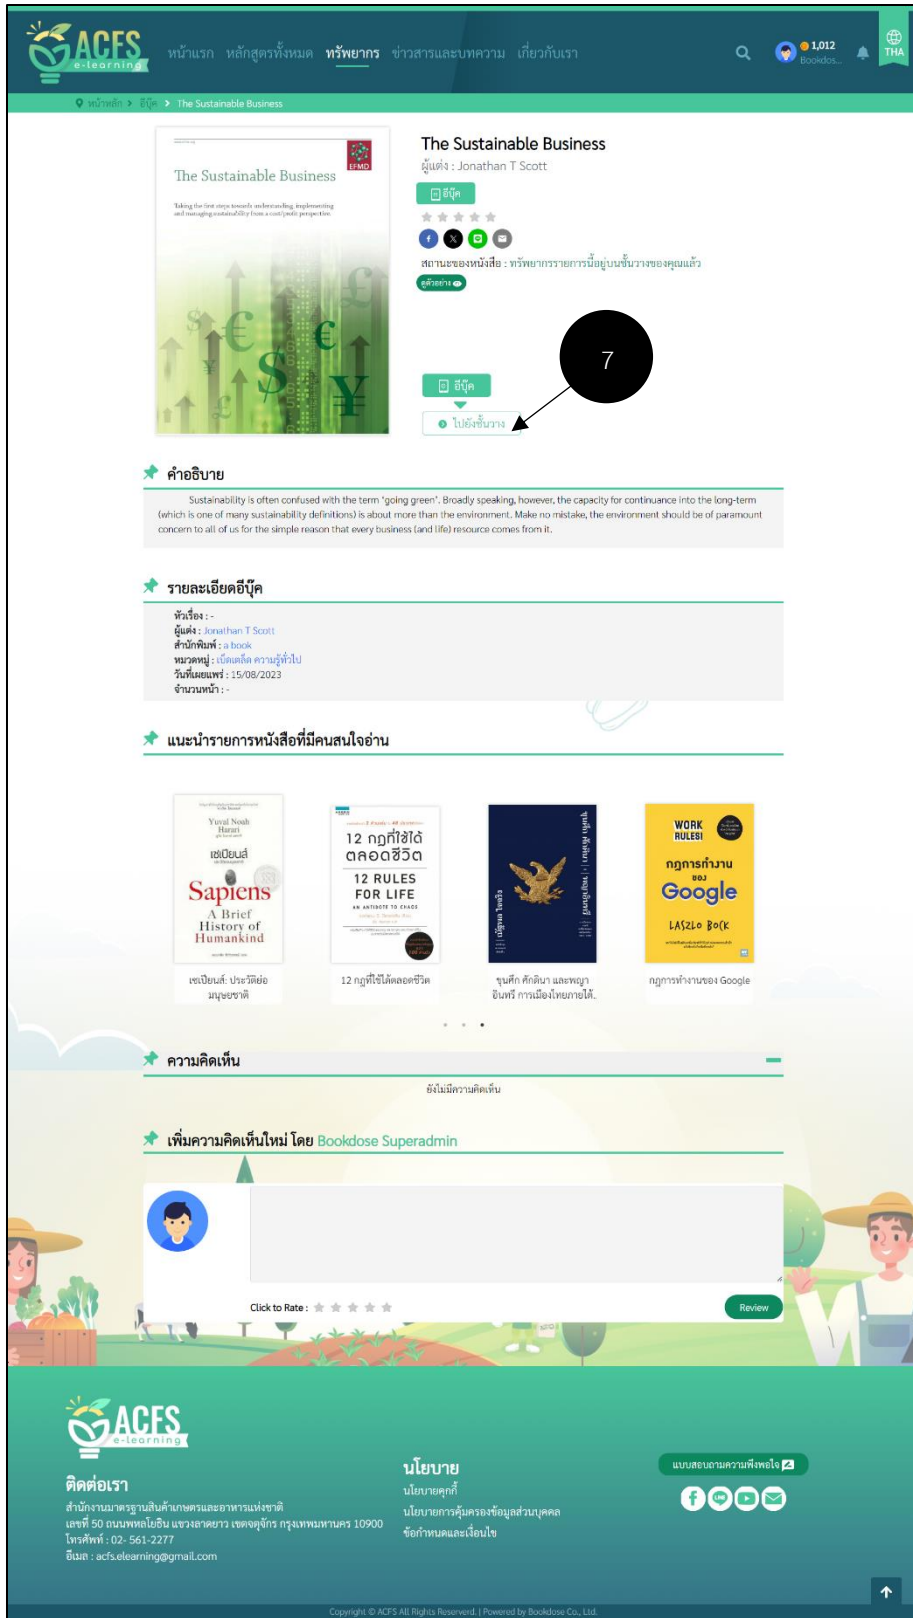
ACFS e-learning

หน้าแรก หลักสูตรทั้งหมด ทรัพยากร ข่าวสารและบทความ เกี่ยวกับเรา

1,012 Bookdos...

THA

หน้าหลัก > อีบุ๊ค > The Sustainable Business

The Sustainable Business

Taking the first steps towards understanding, implementing and managing sustainability from a cost/profit perspective

EFMD

The Sustainable Business

ผู้แต่ง : Jonathan T Scott

อีบุ๊ค

สถานะของหนังสือ : ทรัพยากรรายการนี้อยู่บนชั้นวางของคุณแล้ว

ดูตัวอย่าง

7

อีบุ๊ค

ไปยังชั้นวาง

คำอธิบาย

Sustainability is often confused with the term 'going green'. Broadly speaking, however, the capacity for continuance into the long-term (which is one of many sustainability definitions) is about more than the environment. Make no mistake, the environment should be of paramount concern to all of us for the simple reason that every business (and life) resource comes from it.

รายละเอียดอีบุ๊ค

หัวเรื่อง : -
ผู้แต่ง : Jonathan T Scott
สำนักพิมพ์ : a book
หมวดหมู่ : เบ็ดเตล็ด ความรู้ทั่วไป
วันที่เผยแพร่ : 15/08/2023
จำนวนหน้า : -

แนะนำรายการหนังสือที่มีคนสนใจอ่าน

Yuval Noah Harari
เซเปียนส์
Sapiens
A Brief History of Humankind

12 กฎที่ใช้ได้ตลอดชีวิต
12 RULES FOR LIFE
AN ANTIDOTE TO CHAOS

WORK RULES!
กฎการทำงานของ Google
LASZLO BOCK

เซเปียนส์: ประวัติย่อมนุษยชาติ

12 กฎที่ใช้ได้ตลอดชีวิต

ขุนศึก ศักดินา และพญาอินทรี การเมืองไทยภายใต้...

กฎการทำงานของ Google

ความคิดเห็น

ยังไม่มีความคิดเห็น

เพิ่มความคิดเห็นใหม่ โดย Bookdose Superadmin

Click to Rate :

Review

ACFS e-learning

ติดต่อเรา

สำนักงานมาตรฐานสินค้าเกษตรและอาหารแห่งชาติ
เลขที่ 50 ถนนพหลโยธิน แขวงลาดยาว เขตจตุจักร กรุงเทพมหานคร 10900
โทรศัพท์ : 02- 561-2277
อีเมล : acfs.elearning@gmail.com

นโยบาย

นโยบายคุกกี้
นโยบายการคุ้มครองข้อมูลส่วนบุคคล
ข้อกำหนดและเงื่อนไข

แบบสอบถามความพึงพอใจ

Copyright © ACFS All Rights Reserved. | Powered by Bookdose Co., Ltd.